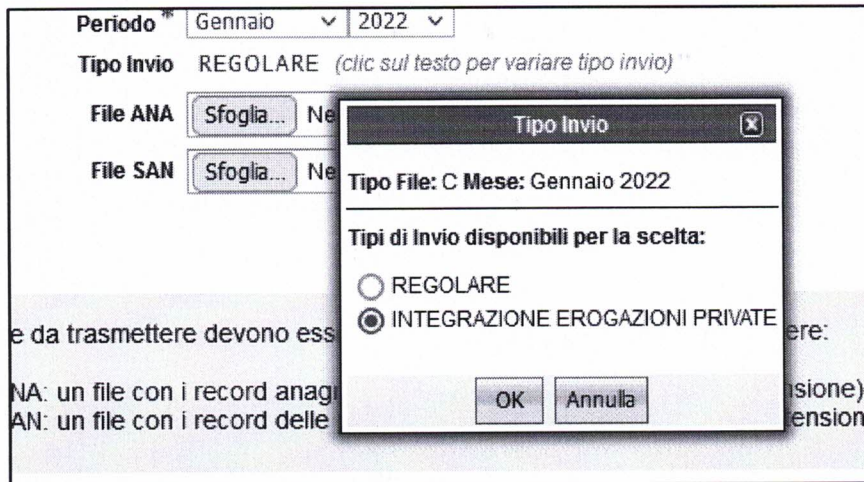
Periodo * Gennaio 2022

Tipo Invio REGOLARE (clic sul testo per variare tipo invio)

File ANA Sfoglia... Ne

File SAN Sfoglia... Ne

e da trasmettere devono ess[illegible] ere:

NA: un file con i record anagr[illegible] nsione)
AN: un file con i record delle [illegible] ension

Tipo Invio

Tipo File: C Mese: Gennaio 2022

Tipi di Invio disponibili per la scelta:

REGOLARE

INTEGRAZIONE EROGAZIONI PRIVATE

OK Annulla